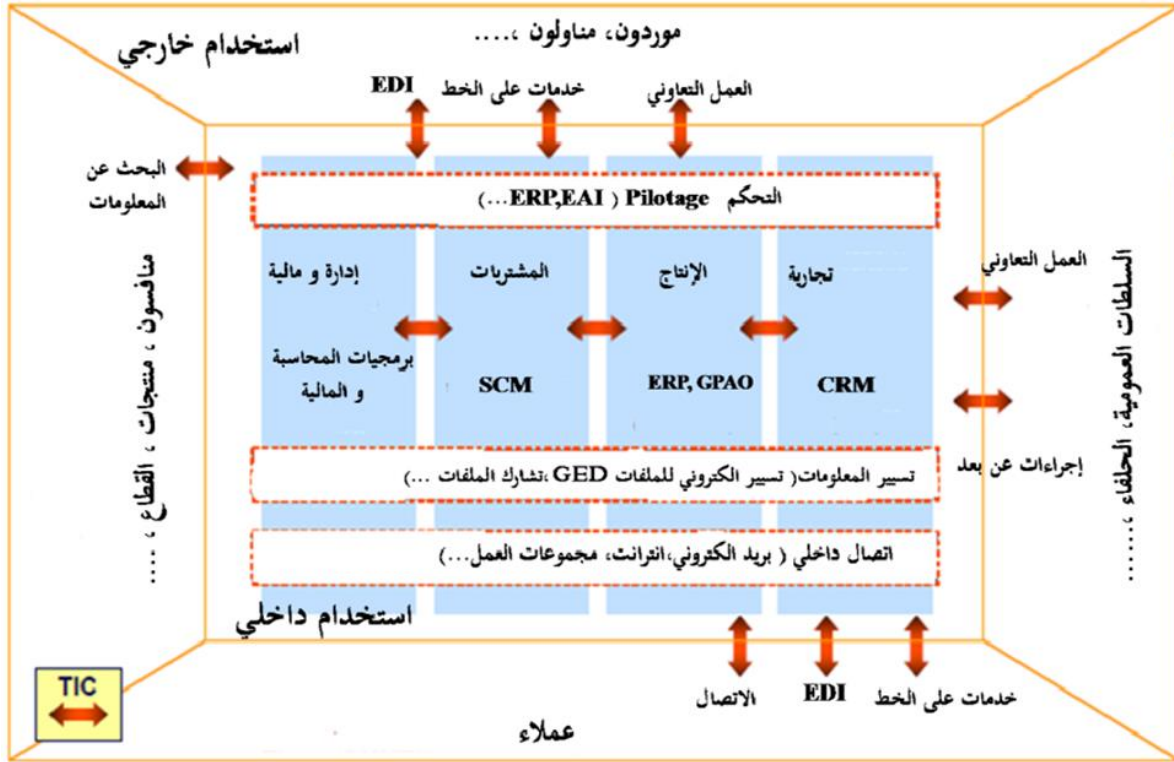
استخدام خارجي

موردون، مناولون ،.....

EDI

خدمات على الخط

العمل التعاوني

البحث عن المعلومات

التحكم Pilotage ( ERP,EAI...)

منافسون ، منتجات ، القطاع ، ....

إدارة و مالية

المشتريات

الإنتاج

تجارية

العمل التعاوني

السلطات العمومية، الحلفاء ،......

برمجيات المحاسبة و المالية

SCM

ERP, GPAO

CRM

إجراءات عن بعد

تسيير المعلومات( تسيير الكتروني للملفات GED ،تشارك الملفات ...)

اتصال داخلي ( بريد الكتروني،انترانت، مجموعات العمل...)

استخدام داخلي

TIC

الاتصال

EDI

خدمات على الخط

عملاء